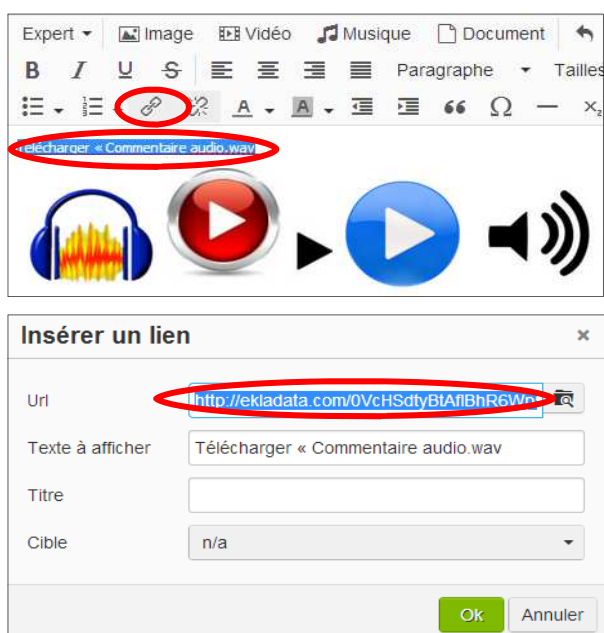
Expert ▾ Image Vidéo Musique Document

B I U S Paragraphe ▾ Tailles

A ▾ A ▾ 66 Ω — x

Télécharger « Commentaire audio.wav

Insérer un lien ×

Url http://ekladata.com/0VcHSdtyBtAflBhR6Wn

Texte à afficher Télécharger « Commentaire audio.wav

Titre

Cible n/a

Ok Annuler